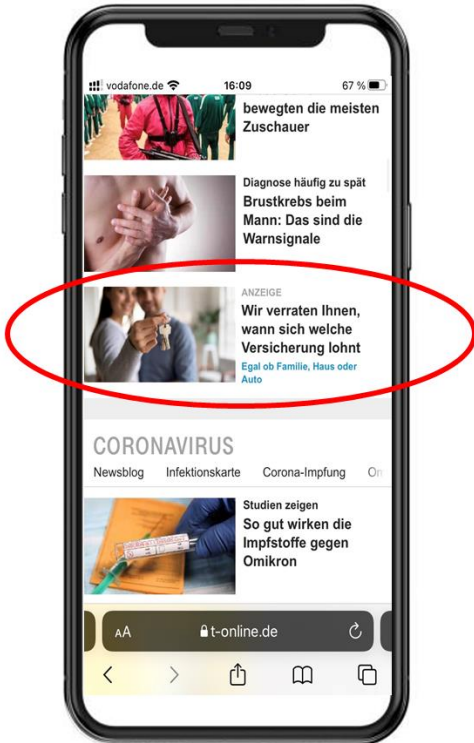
vodafone.de 16:09 67 %

bewegten die meisten Zuschauer

Diagnose häufig zu spät
Brustkrebs beim Mann: Das sind die Warnsignale

ANZEIGE
Wir verraten Ihnen, wann sich welche Versicherung lohnt
Egal ob Familie, Haus oder Auto

CORONAVIRUS

Newsblog Infektionskarte Corona-Impfung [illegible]

Studien zeigen
So gut wirken die Impfstoffe gegen Omikron

AA t-online.de